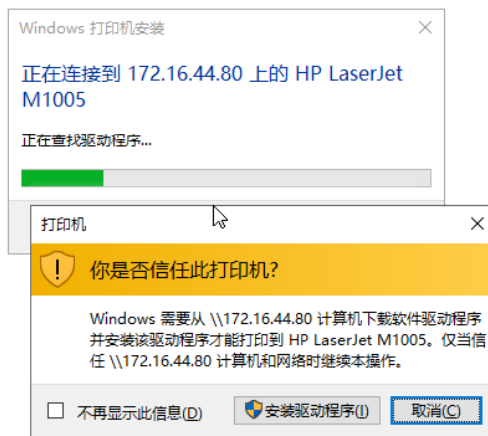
Windows 打印机安装

×

正在连接到 172.16.44.80 上的 HP LaserJet M1005

正在查找驱动程序...

打印机

×

你是否信任此打印机?

Windows 需要从 \\172.16.44.80 计算机下载软件驱动程序并安装该驱动程序才能打印到 HP LaserJet M1005。仅当信任 \\172.16.44.80 计算机和网络时继续本操作。

不再显示此信息(D)

安装驱动程序(I)

取消(C)